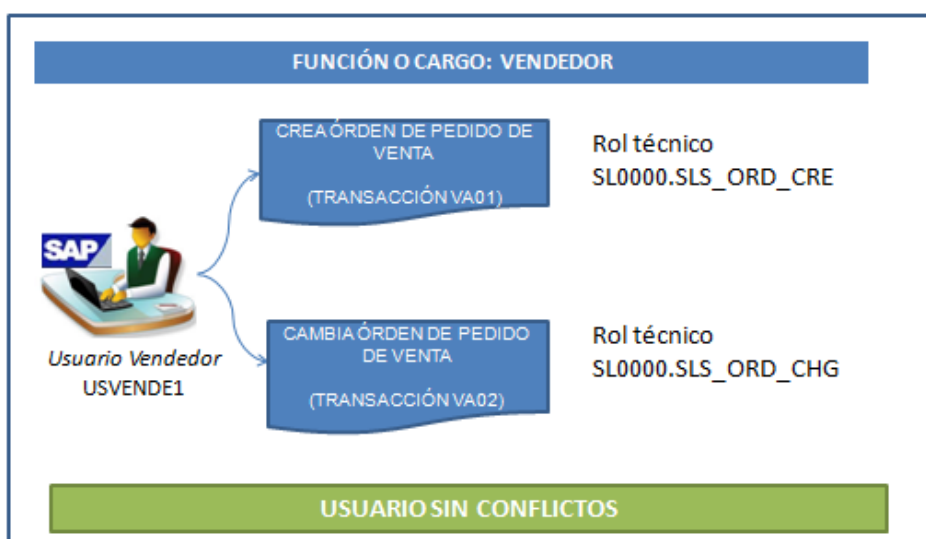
FUNCIÓN O CARGO: VENDEDOR

CREA ÓRDEN DE PEDIDO DE VENTA

(TRANSACCIÓN VA01)

Rol técnico
SL0000.SLS_ORD_CRE

SAP

Usuario Vendedor
USVENDE1

CAMBIA ÓRDEN DE PEDIDO DE VENTA

(TRANSACCIÓN VA02)

Rol técnico
SL0000.SLS_ORD_CHG

USUARIO SIN CONFLICTOS